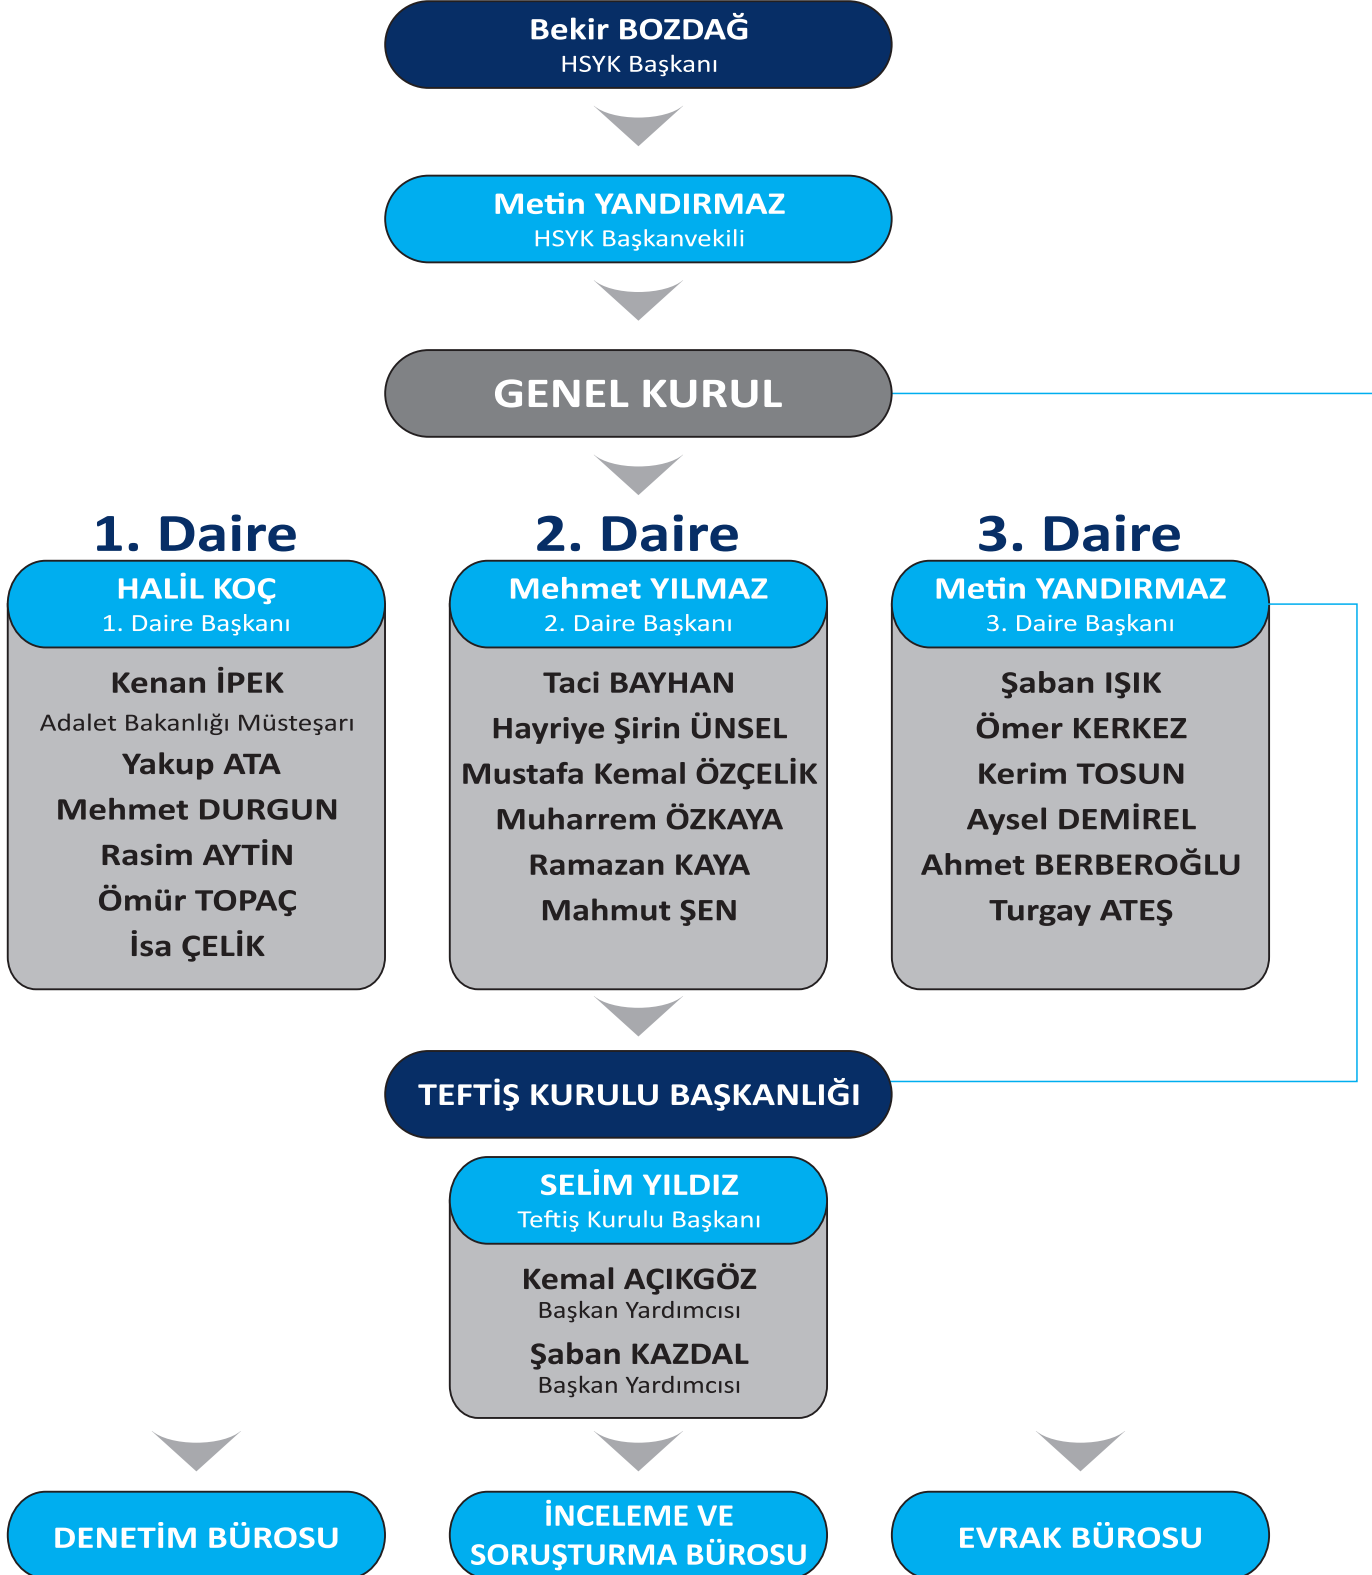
Bekir BOZDAĞ
HSYK Başkanı

Metin YANDIRMAZ
HSYK Başkanvekili

GENEL KURUL

1. Daire
HALİL KOÇ
1. Daire Başkanı
Kenan İPEK
Adalet Bakanlığı Müsteşarı
Yakup ATA
Mehmet DURGUN
Rasim AYTİN
Ömür TOPAÇ
İsa ÇELİK

2. Daire
Mehmet YILMAZ
2. Daire Başkanı
Taci BAYHAN
Hayriye Şirin ÜNSEL
Mustafa Kemal ÖZÇELİK
Muharrem ÖZKAYA
Ramazan KAYA
Mahmut ŞEN

3. Daire
Metin YANDIRMAZ
3. Daire Başkanı
Şaban IŞIK
Ömer KERKEZ
Kerim TOSUN
Aysel DEMİREL
Ahmet BERBEROĞLU
Turgay ATEŞ

TEFTİŞ KURULU BAŞKANLIĞI

SELİM YILDIZ
Teftiş Kurulu Başkanı
Kemal AÇIKGÖZ
Başkan Yardımcısı
Şaban KAZDAL
Başkan Yardımcısı

DENETİM BÜROSU

İNCELEME VE SORUŞTURMA BÜROSU

EVRAK BÜROSU